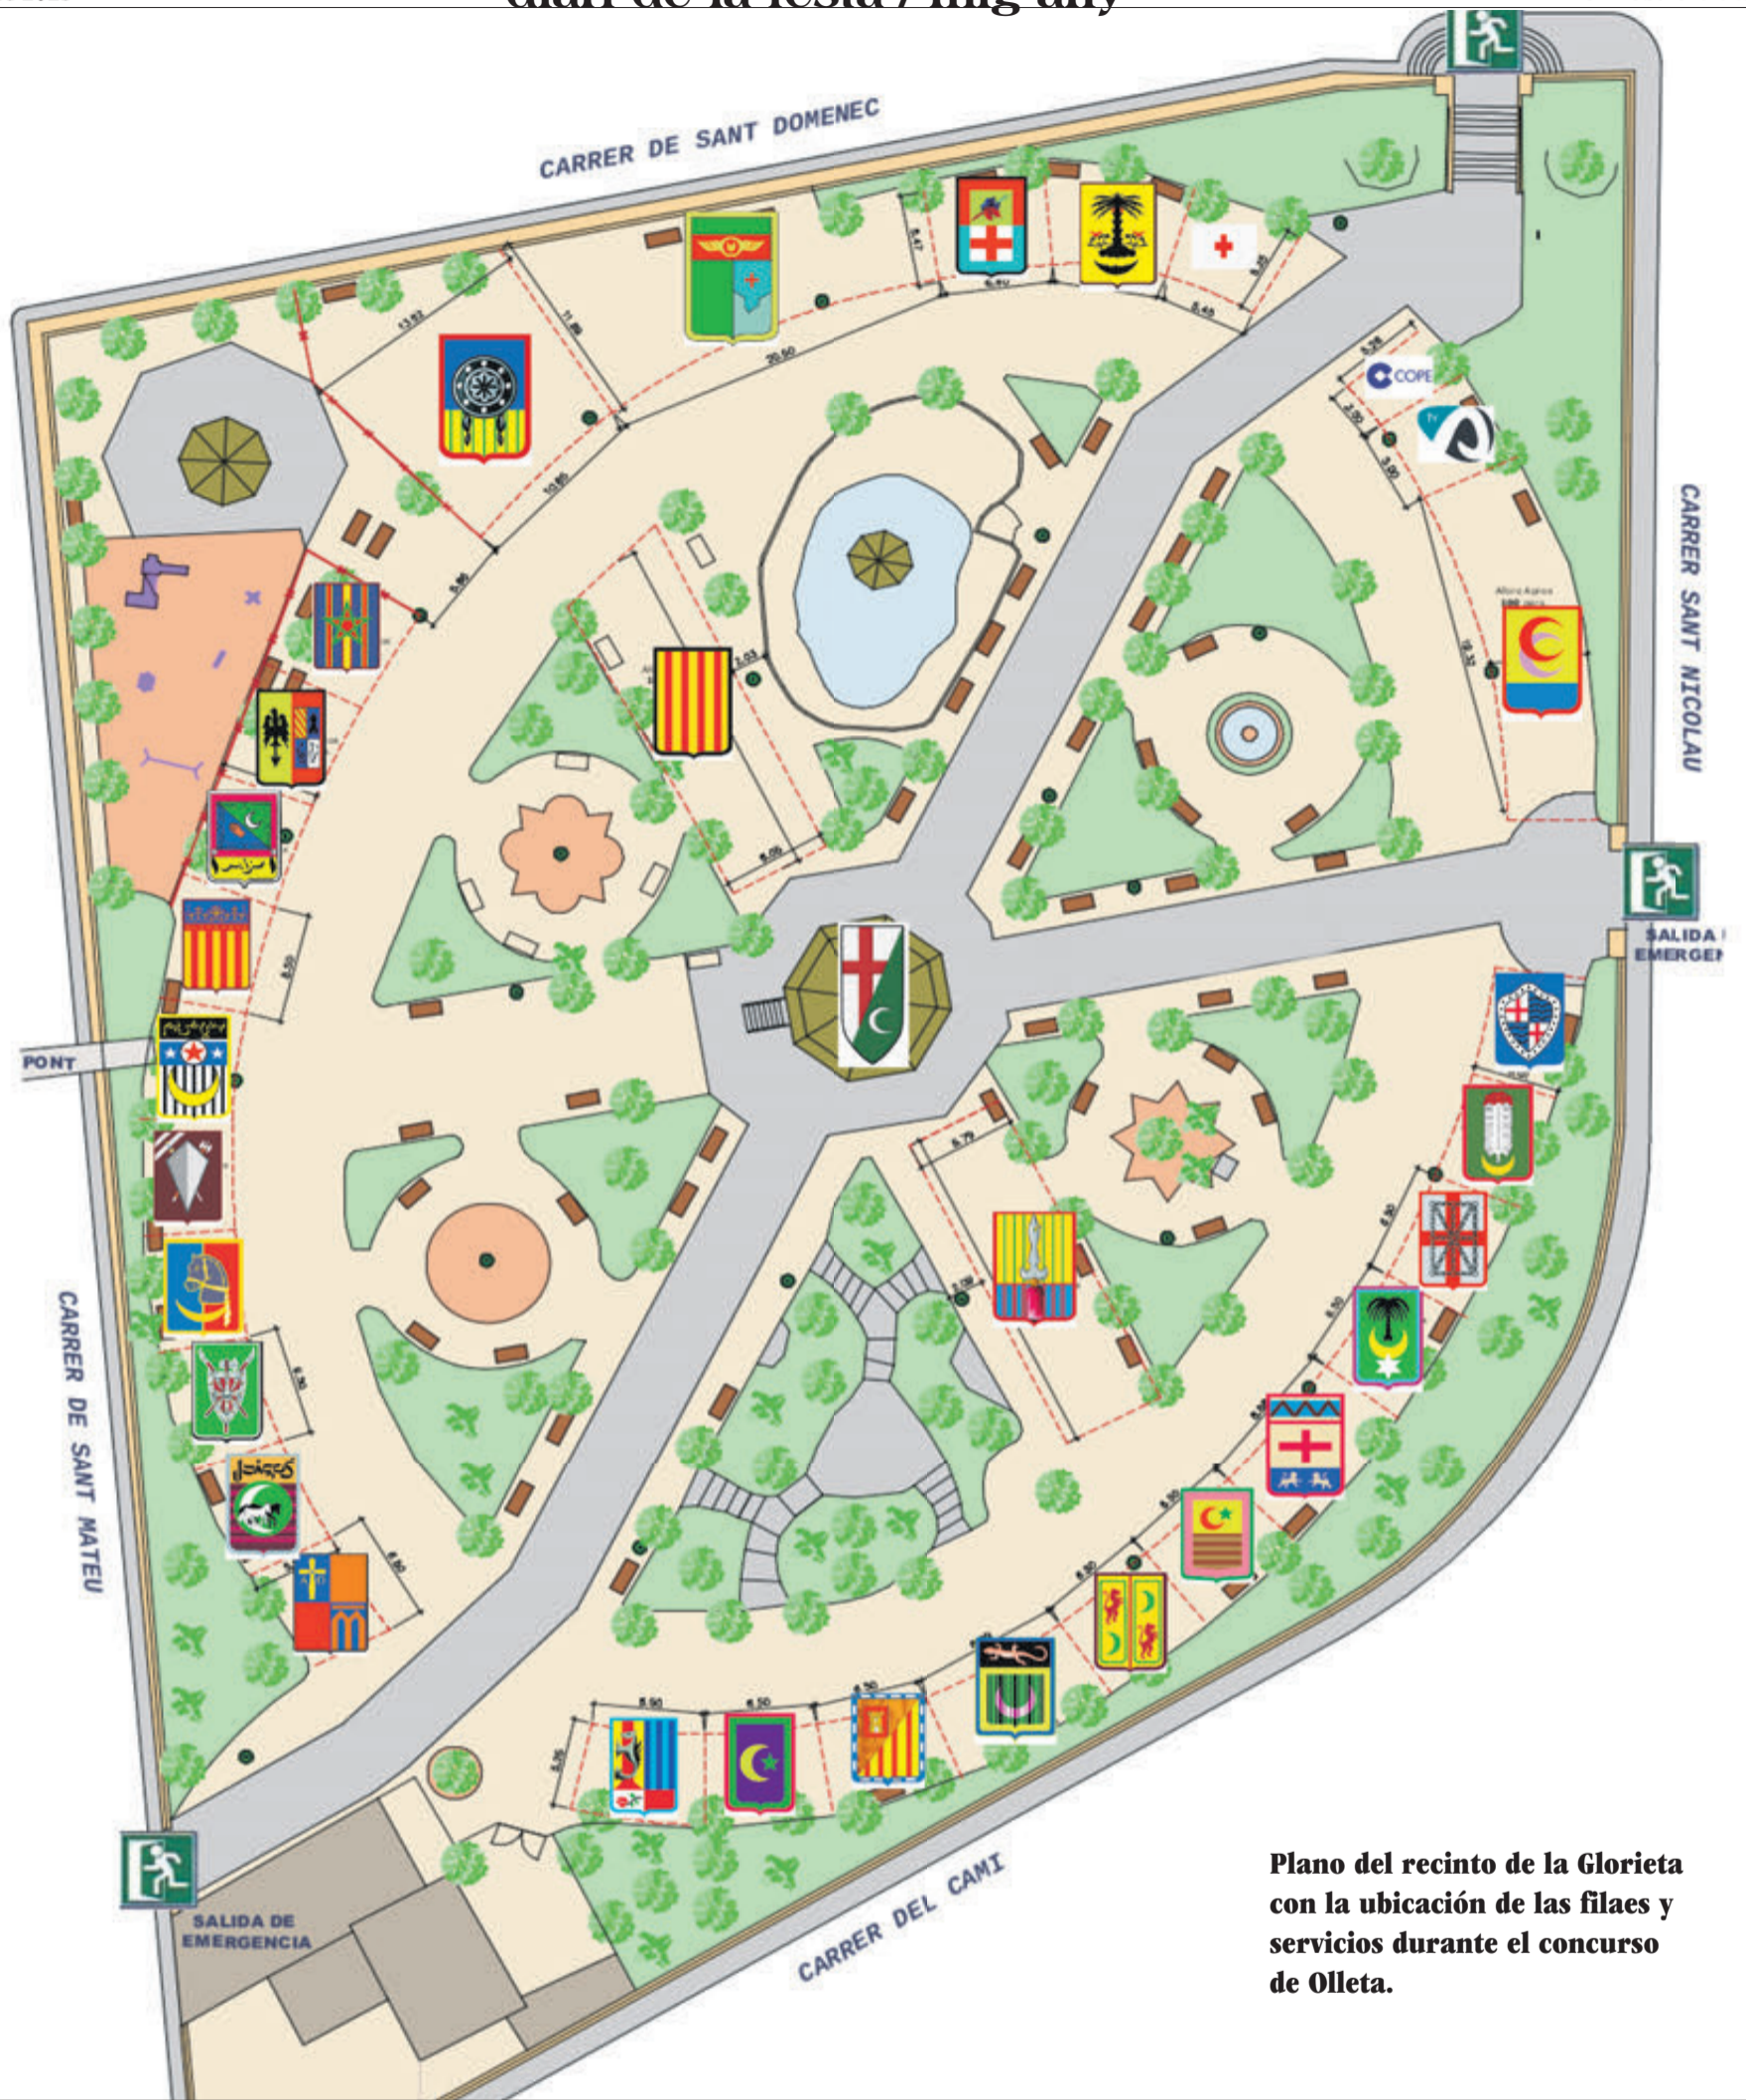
CARRER DE SANT DOMENEC

CARRER SANT NICOLAU

SALIDA EMERGEN

PONT

CARRER DE SANT MATEU

SALIDA DE EMERGENCIA

CARRER DEL CAMI

COPE

Plano del recinto de la Glorieta con la ubicación de las filaes y servicios durante el concurso de Olleta.